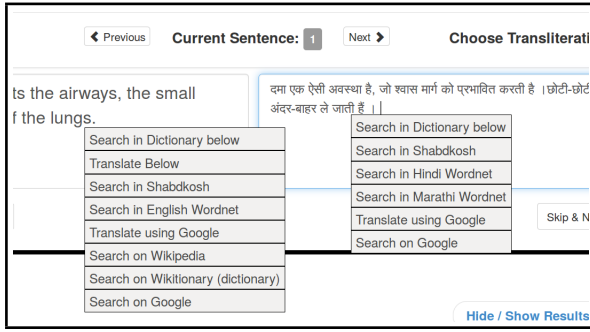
◀ Previous Current Sentence: 1 Next ▶ Choose Transliterati

ts the airways, the small
f the lungs.

दमा एक ऐसी अवस्था है, जो श्वास मार्ग को प्रभावित करती है ।छोटी-छोटी
अंदर-बाहर ले जाती हैं ।|

Search in Dictionary below
Translate Below
Search in Shabdkosh
Search in English Wordnet
Translate using Google
Search on Wikipedia
Search on Wikitionary (dictionary)
Search on Google

Search in Dictionary below
Search in Shabdkosh
Search in Hindi Wordnet
Search in Marathi Wordnet
Translate using Google
Search on Google

Skip & N

Hide / Show Results